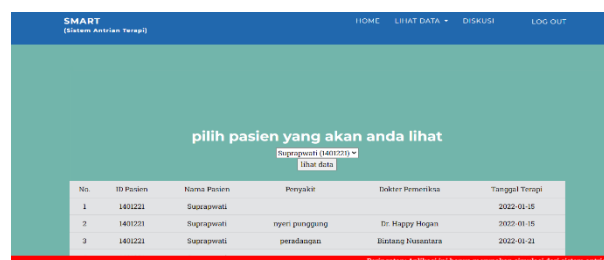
SMART
(Sistem Antrian Terapi)

HOME LIHAT DATA ▾ DISKUSI LOG OUT

pilih pasien yang akan anda lihat

Suprapwati (1401221) ▾
lihat data

| No. | ID Pasien | Nama Pasien | Penyakit | Dokter Pemeriksa | Tanggal Terapi |
|---|---|---|---|---|---|
| 1 | 1401221 | Suprapwati | | | 2022-01-15 |
| 2 | 1401221 | Suprapwati | nyeri punggung | Dr. Happy Hogan | 2022-01-15 |
| 3 | 1401221 | Suprapwati | peradangan | Bintang Nusantara | 2022-01-21 |

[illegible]